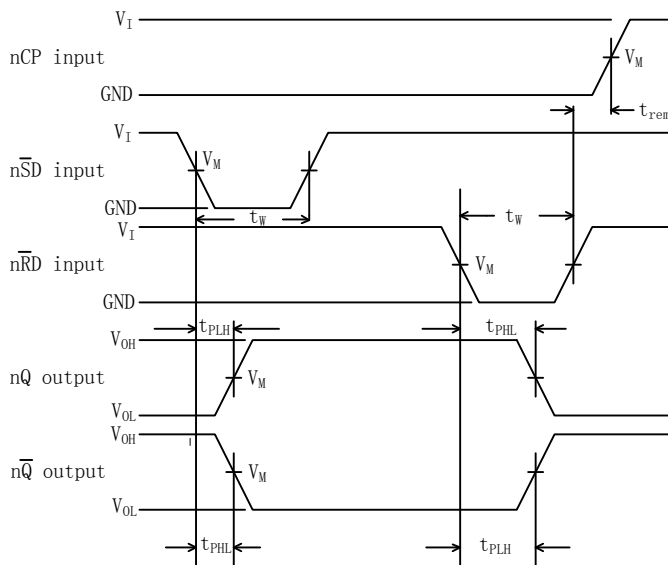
$V_I$

nCP input

$V_M$

GND

$t_{rem}$

$V_I$

$V_M$

n$\overline{S}$D input

GND

$t_W$

$t_W$

$V_I$

n$\overline{R}$D input

$V_M$

GND

$t_{PLH}$

$t_{PHL}$

$V_{OH}$

nQ output

$V_M$

$V_{OL}$

$V_{OH}$

n$\overline{Q}$ output

$V_M$

$V_{OL}$

$t_{PHL}$

$t_{PLH}$